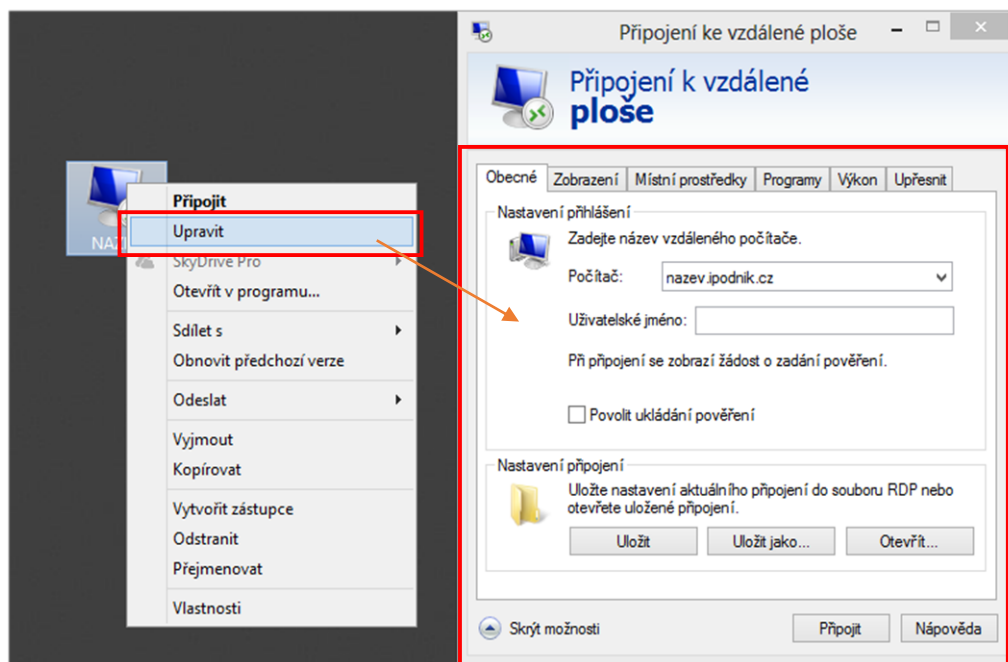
NA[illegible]

Připojit
Upravit
SkyDrive Pro
Otevřít v programu...
Sdílet s
Obnovit předchozí verze
Odeslat
Vyjmout
Kopírovat
Vytvořit zástupce
Odstranit
Přejmenovat
Vlastnosti

Připojení ke vzdálené ploše

Připojení k vzdálené ploše

Obecné | Zobrazení | Místní prostředky | Programy | Výkon | Upřesnit

Nastavení přihlášení
Zadejte název vzdáleného počítače.
Počítač: nazev.ipodnik.cz
Uživatelské jméno:
Při připojení se zobrazí žádost o zadání pověření.
Povolit ukládání pověření

Nastavení připojení
Uložte nastavení aktuálního připojení do souboru RDP nebo otevřete uložené připojení.
Uložit | Uložit jako... | Otevřít...

Skrýt možnosti
Připojit | Nápověda